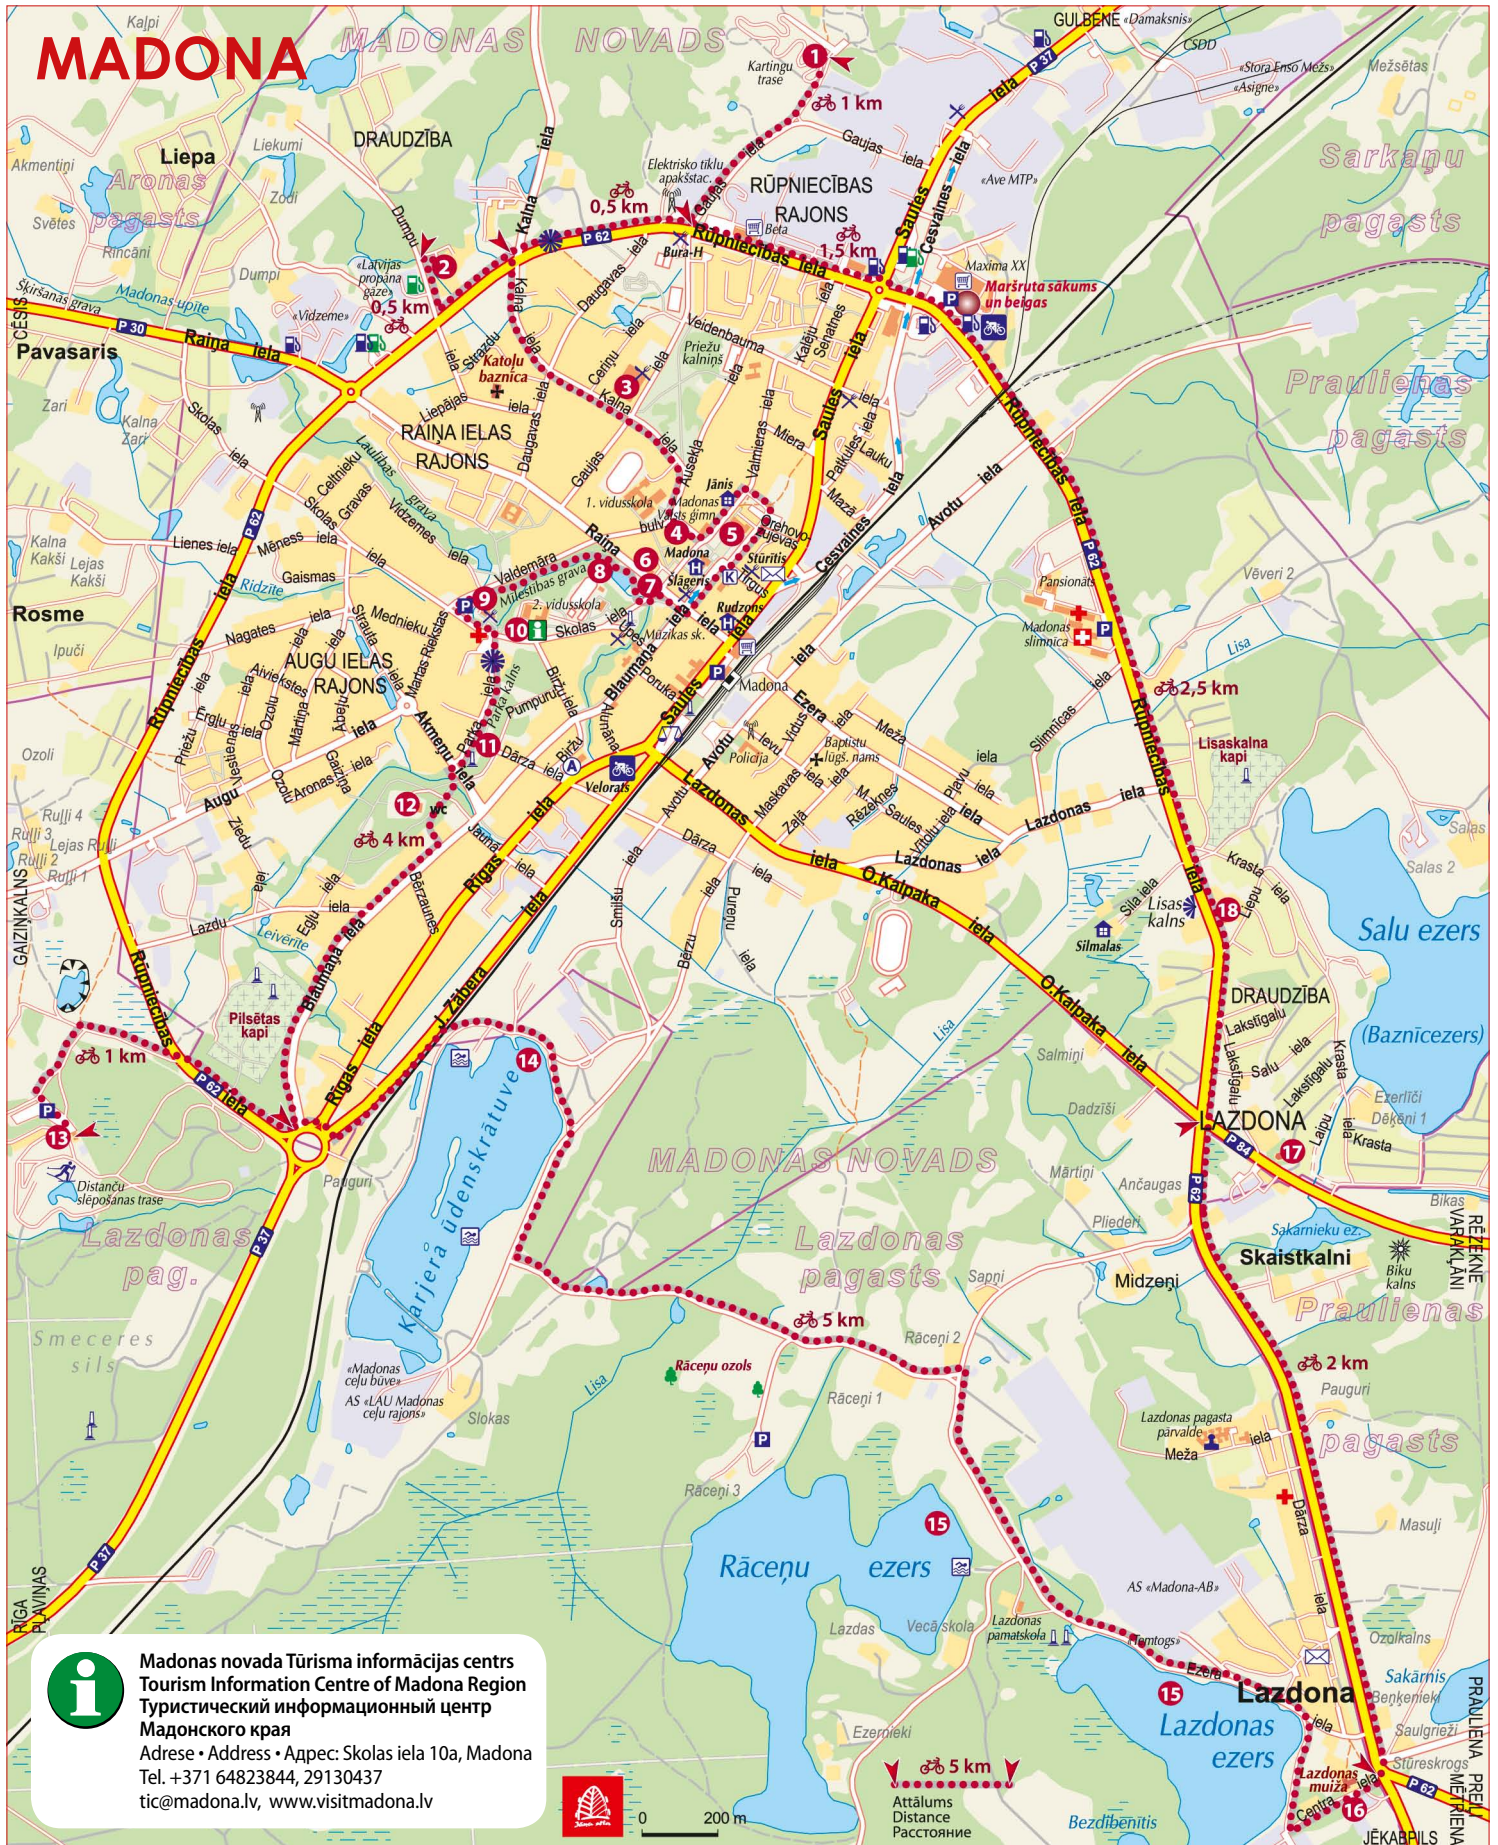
MADONA

MADONAS NOVADS

Kalpi
Kartingu trase
1
1 km
GULBENE «Damaksnis»
CSDD
«Stora Enso Mežs» «Asigne»
Mežsētas
Akmentiņi
Liepa
Aronas pagasts
Liekumi
DRAUDZĪBA
Elektrisko tīklu apakšstac.
RŪPNIECĪBAS RAJONS
«Ave MTP»
Sarkaņu pagasts
Svētes
Rincāni
Zodi
Dumpi
0,5 km
Bura-H
Beta
1,5 km
Rūpniecības iela
Saules
Cesvaines iela
Maxima XX
Maršruta sākums un beigas
Skiršanas grava
Madonas upīte
Dumpi
2
«Latvijas propāna gāze»
0,5 km
Daugavas iela
Veidenbauma
Kalēju
Sēnatnes
CĒSIS
P 30
Pavasaris
Raiņa iela
«Vidzeme»
Stradiņu
Katoļu baznīca
Priežu kalniņš
Ceriņu
3
Kalna
Praulienas pagasts
Zari
Kalna Zari
Skolas
Liepājas
RAIŅA IELAS RAJONS
Daugavas
Gaujas
Auseklа
Valmieras
Miera
Saules
Patkules
Lauku
Celtnieku
Lauktas grava
Skolas
Gravas
Vidzemes
1. vidusskola
Jānis
Madonas valsts ģimn.
Maza
Kalna Kakši
Lejas Kakši
Lienes iela
Mēness
P 62
4
5
Oreholu aģevas
Cesvaines
Avotu iela
Gaismas
Ridzīte
Valdemāra
Milestības grava
8
6
Madona
Raiņa
Stūrītis
7
Šlāgeris
Veveri 2
Rosme
9
2. vidusskola
Rudzons
Pansionāts
Mednieku
Skolas
10
Mūzikas sk.
Madonas slimnīca
Nagates
Strēlu
Rūpniecības
Ipuļi
AUGU IELAS RAJONS
Marta Rieksta
Parka kalns
Blaumaņa
Madona
Ezera
2,5 km
Lisa
Zilnicas
Ozoli
Priežu
Ērgļu
Vestienas
Alvīekstes
Abeļu
Mārtiņa
Ozolu
Akmeņu
Pumpura
Birzu
Sauļes
Avotu
Policija
Baptistu lūgš. nams
Meža
Lisaskalna kapi
Augu
Aronas
Gaziņa
11
Dārza
Bērzu
Veloralls
Lazdonas
Maskavas
Zaļā
Rēzeknes
Plavu
Rulli 4
Lejas Rulli
Rulli 2
Rulli 1
12
4 km
Jaunā
Rīgas
Dārza
Lazdonas
O.Kalpaka
Krasta
Salas
Salas 2
GAIZIŅKALNS
Ziedu
Egļu
Lazdu
Leivērīte
Bērzaunes
Smilšu
Bērzu
Purenu
Sila iela
Lisas kalns
18
Salu ezers
Silmalas
DRAUDZĪBA
Lakstīgalu
Pilsētas kapi
Blaumaņa iela
J. Zābara
Rīgas iela
14
Lisa
Salmiņi
Salu
(Baznīcezers)
Ezerlīči
Dēkeni 1
1 km
Rūpniecības
P 62
13
Kāļjera ūdenskrātuve
Dadzīši
LAZDONA
P 84
Krasta
17
Distanču slēpošanas trase
Paguri
MADONAS NOVADS
Mārtiņi
Ančaugas
Lazdonas pag.
P 37
Pliederi
Bikas
RĒZEKNE VARAKĻĀNI
Lazdonas pagasts
Sapņi
Midzeņi
Skaistkalni
Biku kalns
Praulienas
Smeceres sils
5 km
Rāceņi 2
2 km
«Madonas ceļu būve»
AS «LAU Madonas ceļu rajons»
Slokas
Rāceņu ozols
Rāceņi 1
Pauguri
Lazdonas pagasta pārvalde
Meža
pagasts
Rāceņi 3
15
Dārza
Masuļi
Rāceņu ezers
AS «Madona-AB»
RĪGA PĻAVIŅAS
P 37
Lazdas
Vecā skola
Lazdonas pamatskola
Tomtogs
Ozolkalns
Sakārnis
Benkenieki
Lazdona
15
Lazdonas ezers
Saulgrieži
Ezerlēki
Stūreskrogs
Lazdonas muiža
16
Centra
P 62
Bezdibenītis
JĒKABPILS
PREIĻI PRAULIENA MĒTRIENA

Madonas novada Tūrisma informācijas centrs
Tourism Information Centre of Madona Region
Туристический информационный центр Мадонского края
Adrese • Address • Адрес: Skolas iela 10a, Madona
Tel. +371 64823844, 29130437
tic@madona.lv, www.visitmadona.lv

0 200 m
5 km
Attālums
Distance
Расстояние